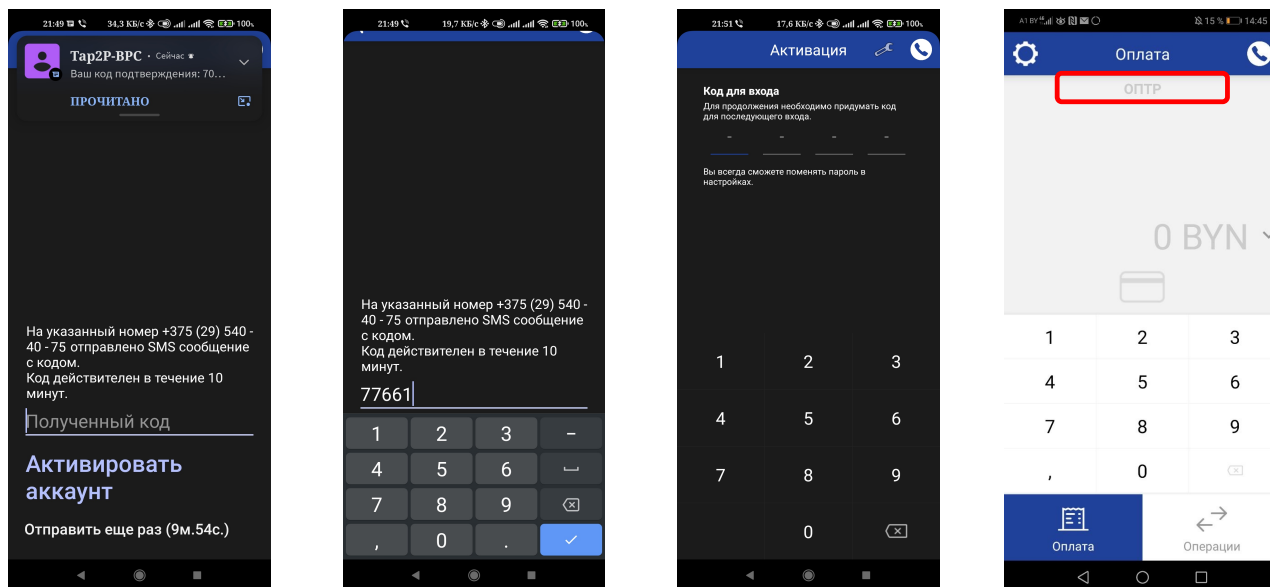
21:49 34,3 КБ/с 100

Tap2P-BPC · Сейчас
Ваш код подтверждения: 70...

ПРОЧИТАНО

На указанный номер +375 (29) 540 - 40 - 75 отправлено SMS сообщение с кодом.
Код действителен в течение 10 минут.

Полученный код

Активировать аккаунт

Отправить еще раз (9м.54с.)

21:49 19,7 КБ/с 100

На указанный номер +375 (29) 540 - 40 - 75 отправлено SMS сообщение с кодом.
Код действителен в течение 10 минут.

77661

| 1 | 2 | 3 | – |
|---|---|---|---|
| 4 | 5 | 6 | ⎵ |
| 7 | 8 | 9 | ⌫ |
| , | 0 | . | ✓ |

21:51 17,6 КБ/с 100

Активация

Код для входа
Для продолжения необходимо придумать код для последующего входа.

Вы всегда сможете поменять пароль в настройках.

| 1 | 2 | 3 |
|---|---|---|
| 4 | 5 | 6 |
| 7 | 8 | 9 |
| | 0 | ⌫ |

A1 BY 15 % 14:45

Оплата

ОПТР

0 BYN

| 1 | 2 | 3 |
|---|---|---|
| 4 | 5 | 6 |
| 7 | 8 | 9 |
| , | 0 | ⌫ |

Оплата
Операции